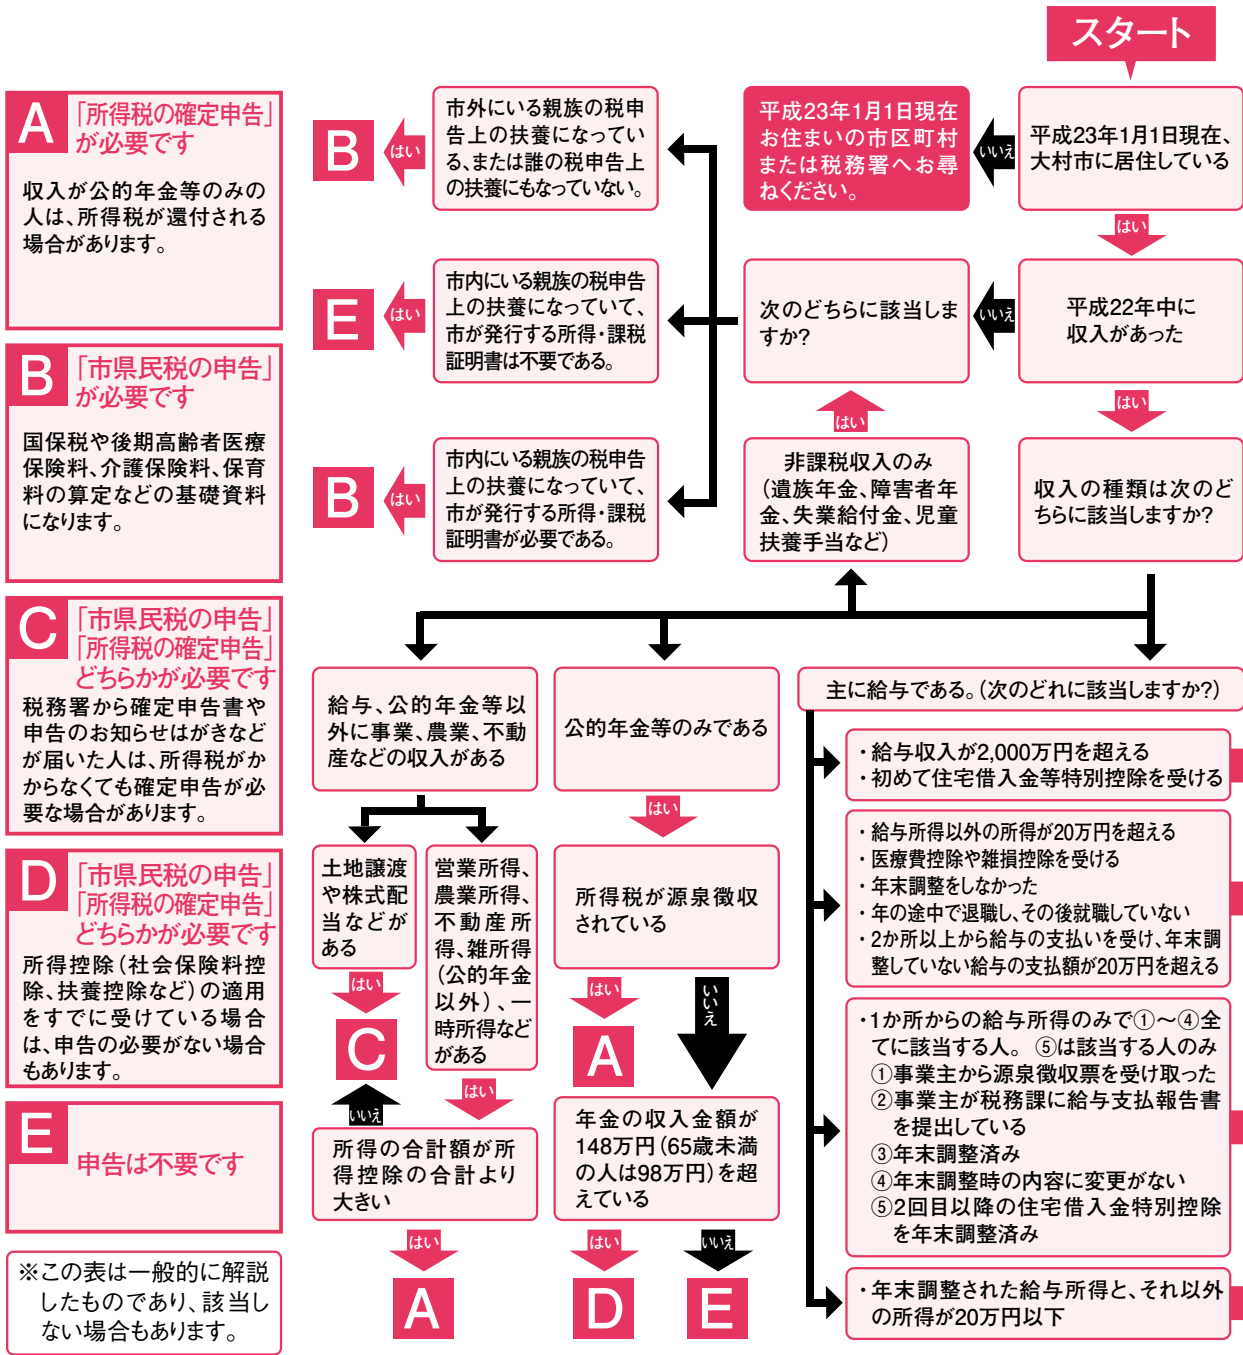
スタート

A 「所得税の確定申告」が必要です
収入が公的年金等のみの人は、所得税が還付される場合があります。

B 「市県民税の申告」が必要です
国保税や後期高齢者医療保険料、介護保険料、保育料の算定などの基礎資料になります。

C 「市県民税の申告」「所得税の確定申告」どちらかが必要です
税務署から確定申告書や申告のお知らせはがきなどが届いた人は、所得税がかからなくても確定申告が必要な場合があります。

D 「市県民税の申告」「所得税の確定申告」どちらかが必要です
所得控除（社会保険料控除、扶養控除など）の適用をすでに受けている場合は、申告の必要がない場合もあります。

E 申告は不要です

※この表は一般的に解説したものであり、該当しない場合もあります。

平成23年1月1日現在、大村市に居住している
いいえ
平成23年1月1日現在お住まいの市区町村または税務署へお尋ねください。
はい
平成22年中に収入があった
いいえ
次のどちらに該当しますか?
はい
非課税収入のみ（遺族年金、障害者年金、失業給付金、児童扶養手当など）
はい
収入の種類は次のどちらに該当しますか?

B はい 市外にいる親族の税申告上の扶養になっている、または誰の税申告上の扶養にもなっていない。
E はい 市内にいる親族の税申告上の扶養になっていて、市が発行する所得・課税証明書は不要である。
B はい 市内にいる親族の税申告上の扶養になっていて、市が発行する所得・課税証明書が必要である。

給与、公的年金等以外に事業、農業、不動産などの収入がある
土地譲渡や株式配当などがある
はい
C
いいえ
営業所得、農業所得、不動産所得、雑所得（公的年金以外）、一時所得などがある
はい
所得の合計額が所得控除の合計より大きい
はい
A

公的年金等のみである
はい
所得税が源泉徴収されている
はい
A
いいえ
年金の収入金額が148万円（65歳未満の人は98万円）を超えている
はい
D
いいえ
E

主に給与である。（次のどれに該当しますか?）
・給与収入が2,000万円を超える
・初めて住宅借入金等特別控除を受ける
・給与所得以外の所得が20万円を超える
・医療費控除や雑損控除を受ける
・年末調整をしなかった
・年の途中で退職し、その後就職していない
・2か所以上から給与の支払いを受け、年末調整していない給与の支払額が20万円を超える
・1か所からの給与所得のみで①～④全てに該当する人。⑤は該当する人のみ
①事業主から源泉徴収票を受け取った
②事業主が税務課に給与支払報告書を提出している
③年末調整済み
④年末調整時の内容に変更がない
⑤2回目以降の住宅借入金特別控除を年末調整済み
・年末調整された給与所得と、それ以外の所得が20万円以下